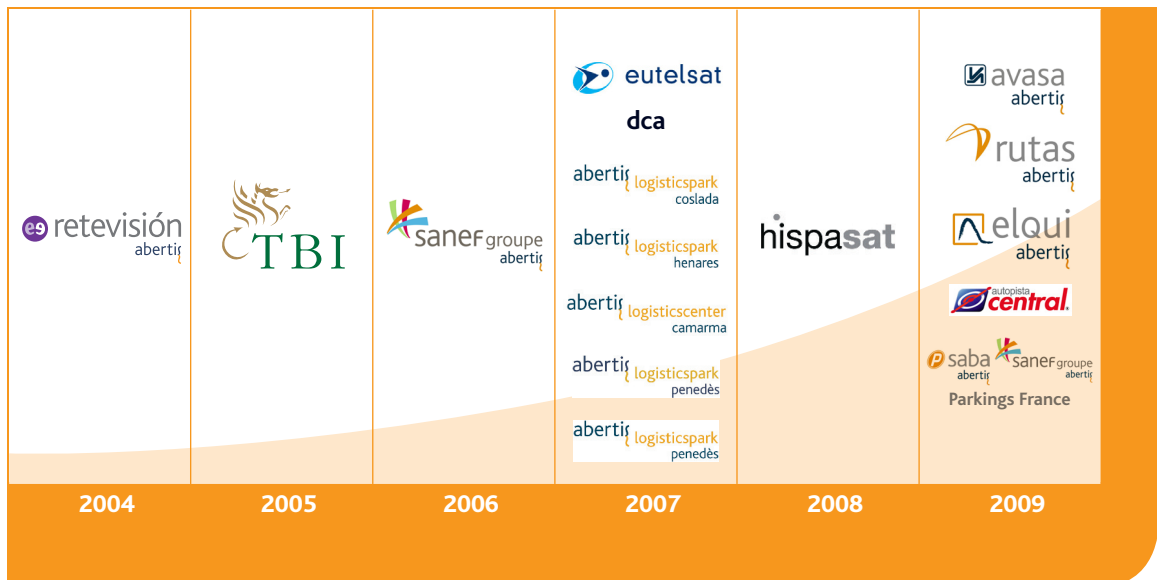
e9 retevisión
abertis

TBI

sanef groupe
abertis

eutelsat

dca

abertis logisticspark
coslada

abertis logisticspark
henares

abertis logisticscenter
camarma

abertis logisticspark
penedès

abertis logisticspark
penedès

hispasat

avasa
abertis

rutas
abertis

elqui
abertis

autopista central

saba
abertis

sanef groupe
abertis

Parkings France

2004

2005

2006

2007

2008

2009